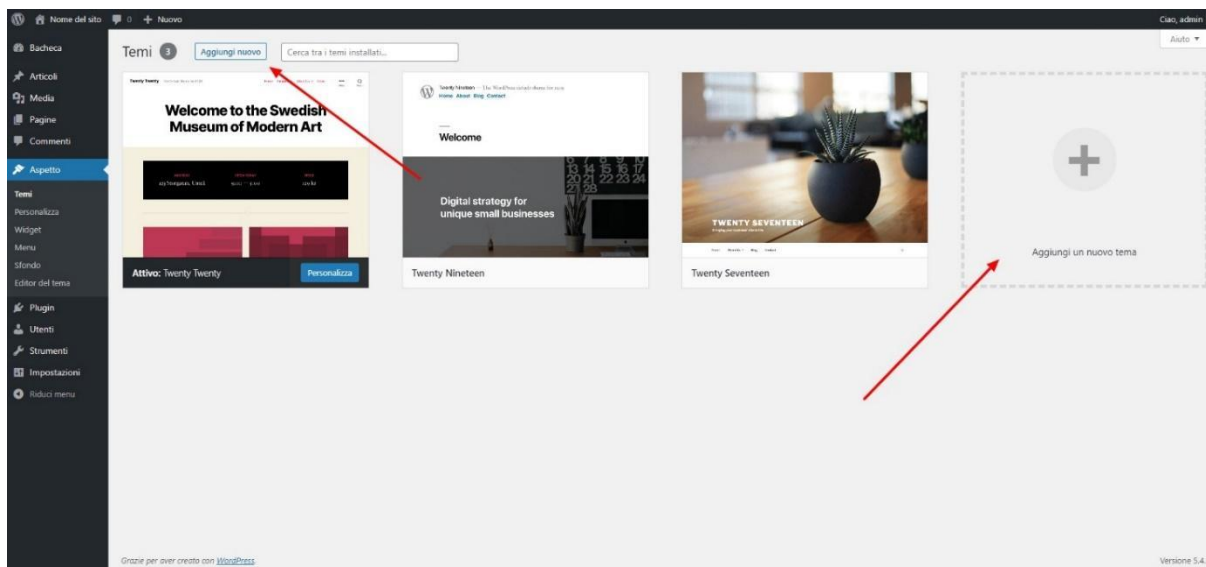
Nome del sito 0 + Nuovo
Ciao, admin
Aiuto ▾

Bacheca
Articoli
Media
Pagine
Commenti
Aspetto
Temi
Personalizza
Widget
Menu
Sfondo
Editor del tema
Plugin
Utenti
Strumenti
Impostazioni
Riduci menu

Temi 3 Aggiungi nuovo Cerca tra i temi installati...

Welcome to the Swedish Museum of Modern Art

Attivo: Twenty Twenty
Personalizza

Twenty Nineteen
Home About Blog Contact
Welcome
Digital strategy for unique small businesses

Twenty Nineteen

TWENTY SEVENTEEN

Twenty Seventeen

Aggiungi un nuovo tema

Grazie per aver creato con WordPress.
Versione 5.4.